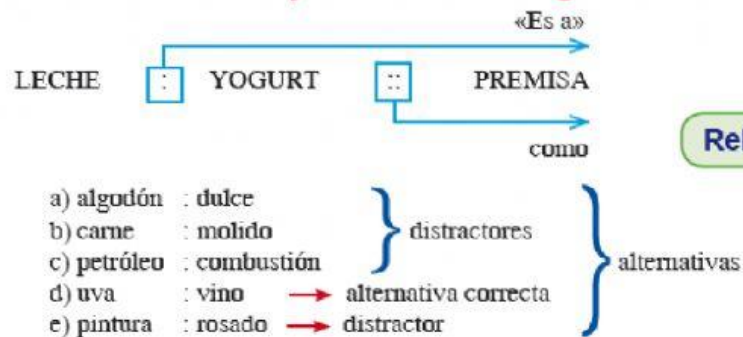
«Es a»

LECHE : YOGURT :: PREMISA

como

Rel

a) algodón : dulce
b) carne : molido
c) petróleo : combustión
distractores

d) uva : vino → alternativa correcta
e) pintura : rosado → distractor

alternativas